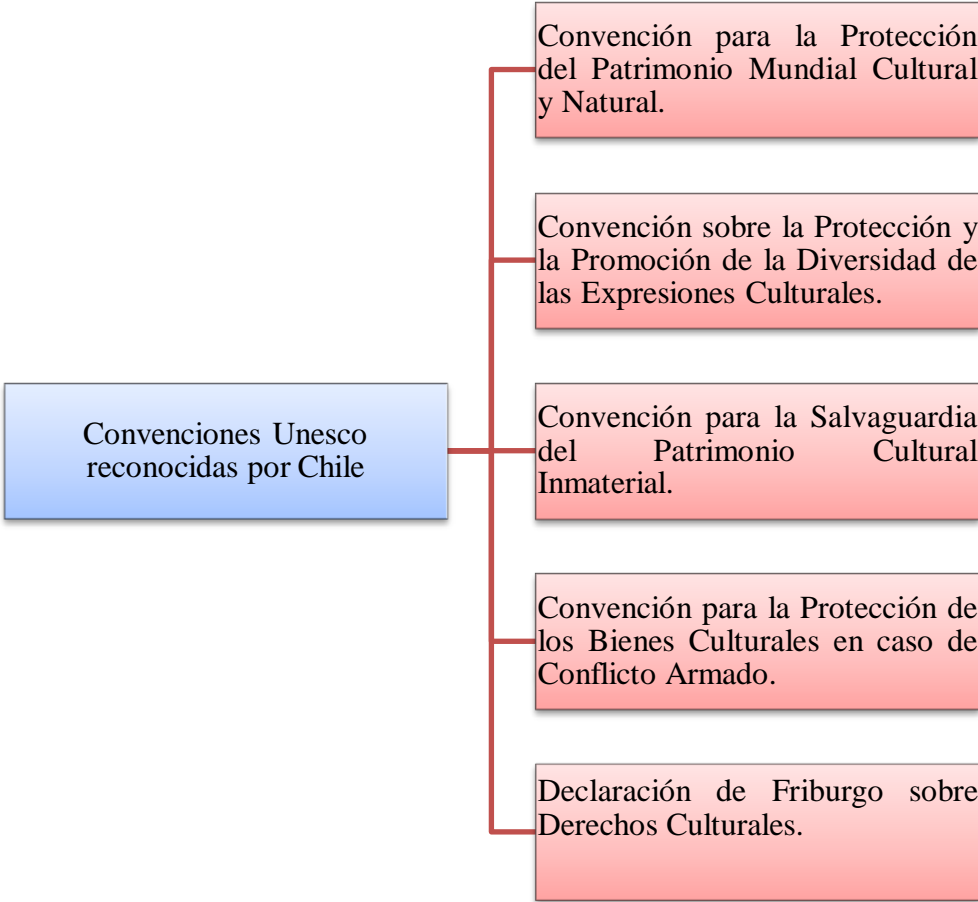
Convenciones Unesco reconocidas por Chile

Convención para la Protección del Patrimonio Mundial Cultural y Natural.

Convención sobre la Protección y la Promoción de la Diversidad de las Expresiones Culturales.

Convención para la Salvaguardia del Patrimonio Cultural Inmaterial.

Convención para la Protección de los Bienes Culturales en caso de Conflicto Armado.

Declaración de Friburgo sobre Derechos Culturales.